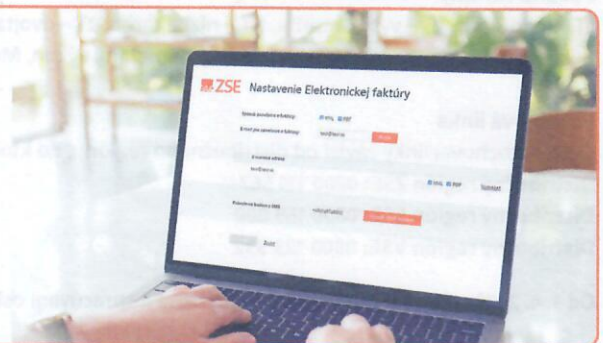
ZSE Nastavenie Elektronickej faktúry

Spôsob posielania e-faktúry: XML PDF

E-mail pre zasielanie e-faktúry: test@test.sk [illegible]

E-mailová adresa

test@test.sk

XML PDF Odstrániť

Posielanie faktúry SMS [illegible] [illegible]

Späť